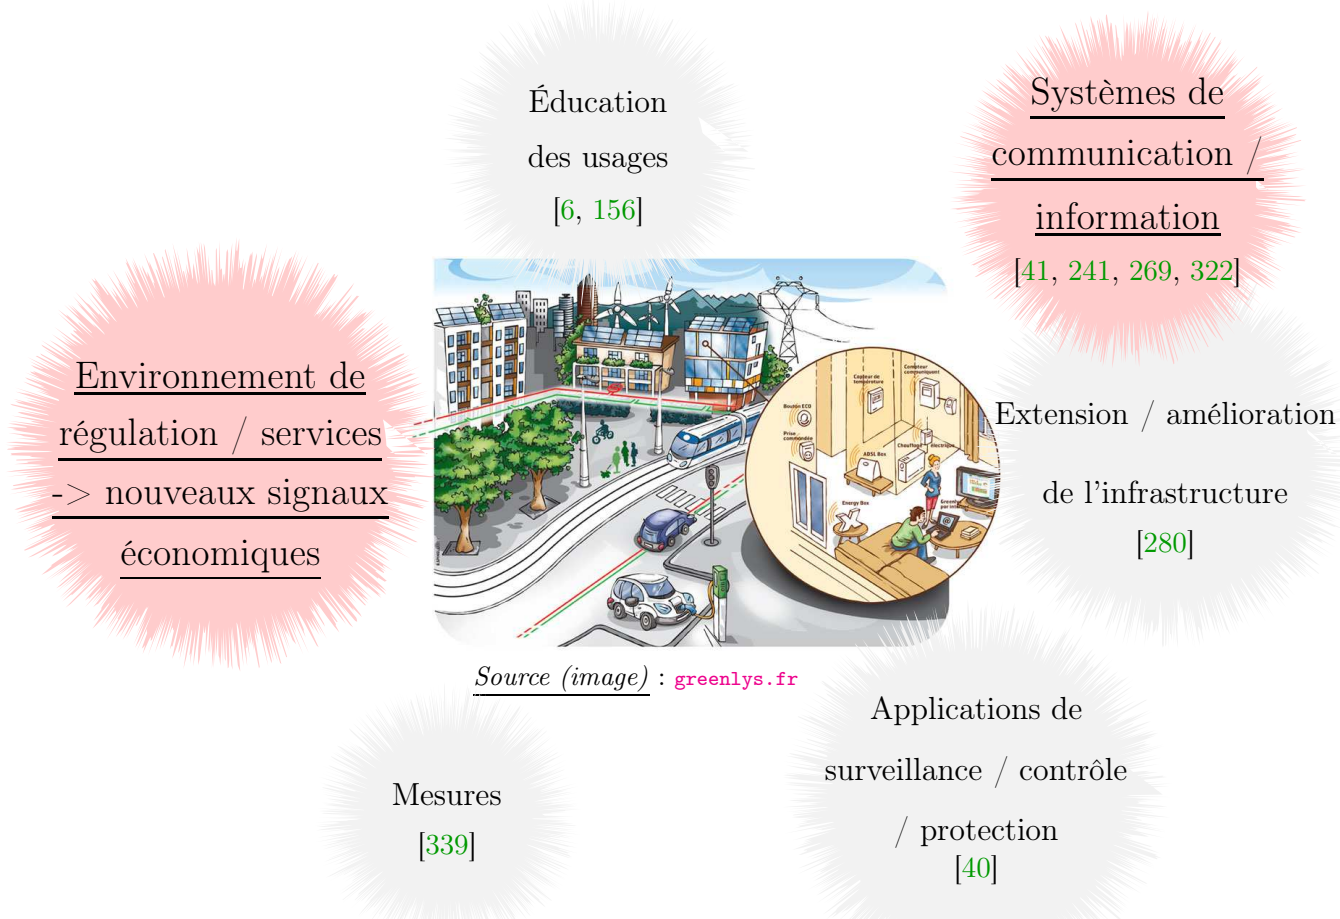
Éducation des usages [6, 156]

Systèmes de communication / information [41, 241, 269, 322]

Environnement de régulation / services -> nouveaux signaux économiques

Capteur de température

Compteur communicant

Bouton ECO

Prise commandée

ADSL Box

Chauffage électrique

Energy Box

Greenlys par internet

Extension / amélioration de l'infrastructure [280]

Source (image) : greenlys.fr

Applications de surveillance / contrôle / protection [40]

Mesures [339]